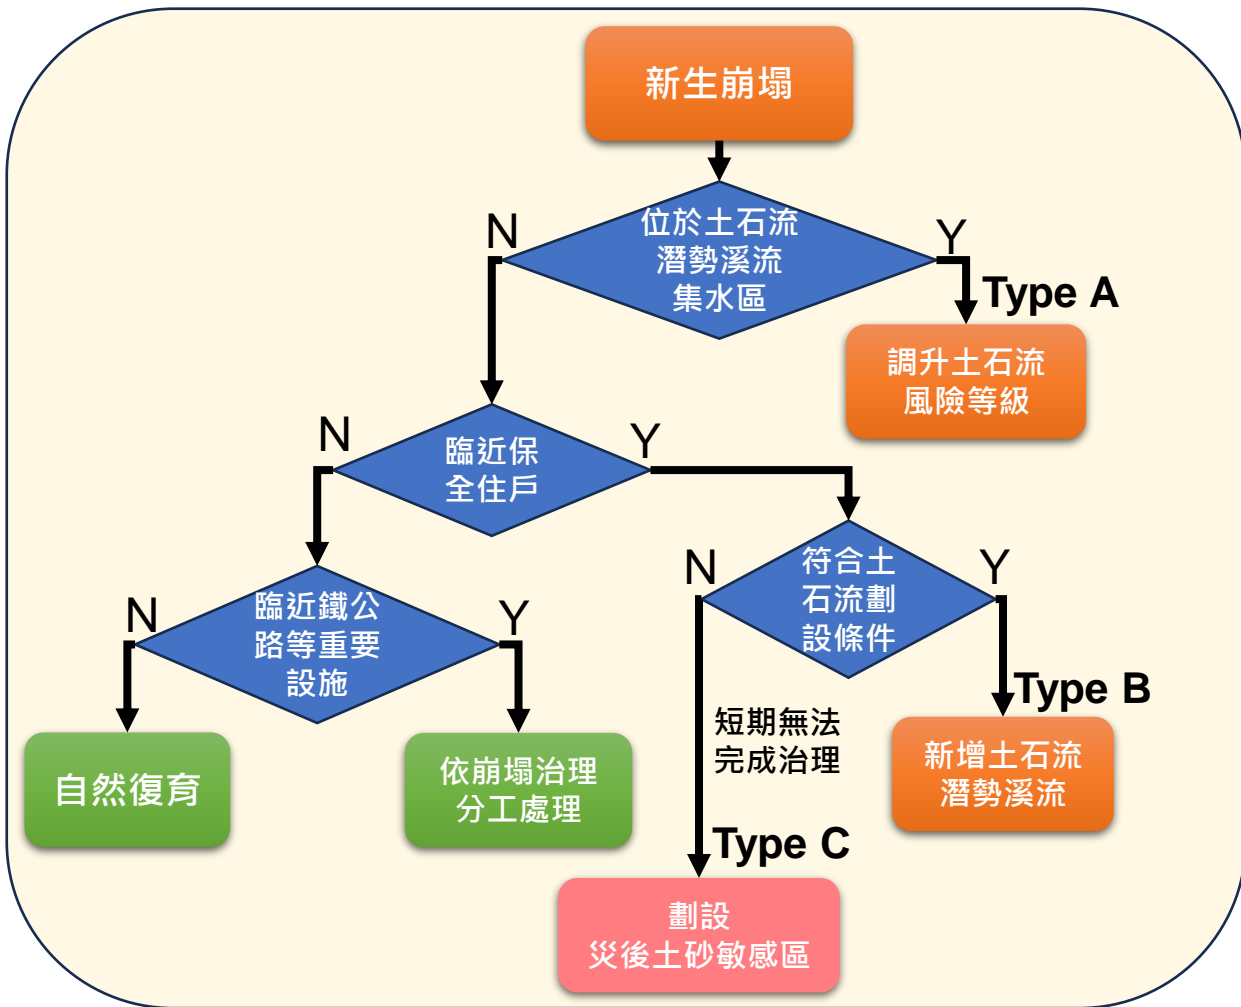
新生崩塌

位於土石流潛勢溪流集水區

N

Y

Type A

調升土石流風險等級

臨近保全住戶

N

Y

符合土石流劃設條件

N

Y

Type B

新增土石流潛勢溪流

短期無法完成治理

Type C

劃設災後土砂敏感區

臨近鐵公路等重要設施

N

Y

自然復育

依崩塌治理分工處理